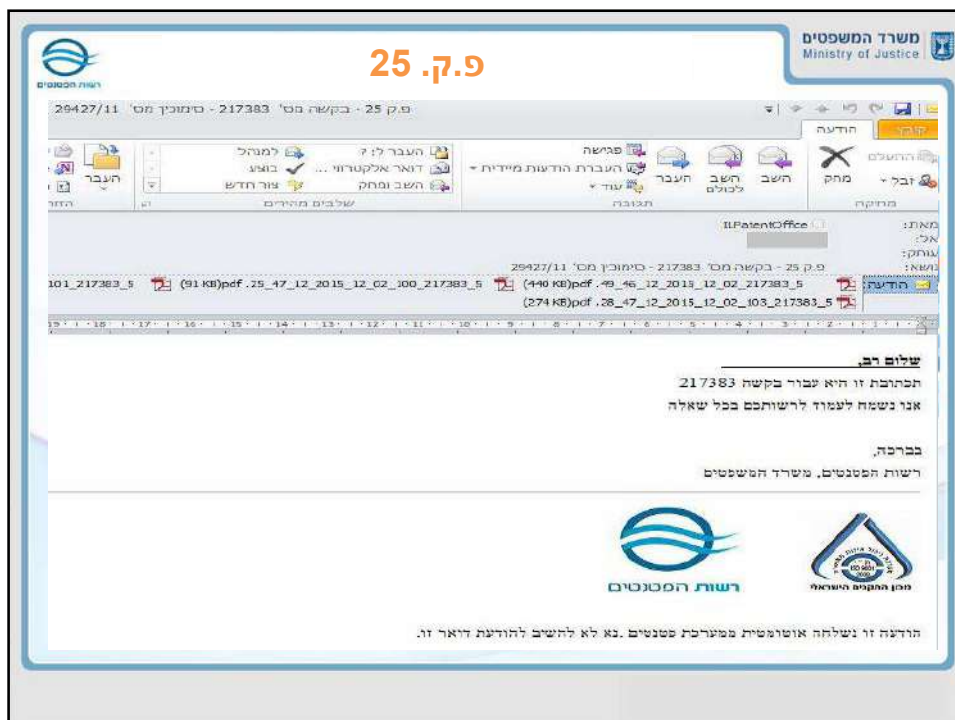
משרד המשפטים
Ministry of Justice

רשות הפטנטים

פ.ק. 25

פ.ק 25 - בקשה מס' 217383 - סימוכין מס' 29427/11

קובץ הודעה

התעלם זבל מחק מחיקה השב השב לכולם העבר פגישה העברת הודעות מיידית עוד תגובה העבר ל: ? דואר אלקטרוני ... השב ומחק למנהל בוצע צור חדש שלבים מהירים העבר

מאת: ILPatentOffice
אל:
עותק:
נושא: פ.ק 25 - בקשה מס' 217383 - סימוכין מס' 29427/11
הודעה 5_217383_102_12_2015_12_46_49. pdf(440 KB) 5_217383_100_12_2015_12_47_25. pdf(91 KB) 5_217383_101
5_217383_103_12_2015_12_47_28. pdf(274 KB)

שלום רב,
תכתובת זו היא עבור בקשה 217383
אנו נשמח לעמוד לרשותכם בכל שאלה

בברכה,
רשות הפטנטים, משרד המשפטים

רשות הפטנטים

מכון התקנים הישראלי

הודעה זו נשלחה אוטומטית ממערכת פטנטים .נא לא להשיב להודעת דואר זו.